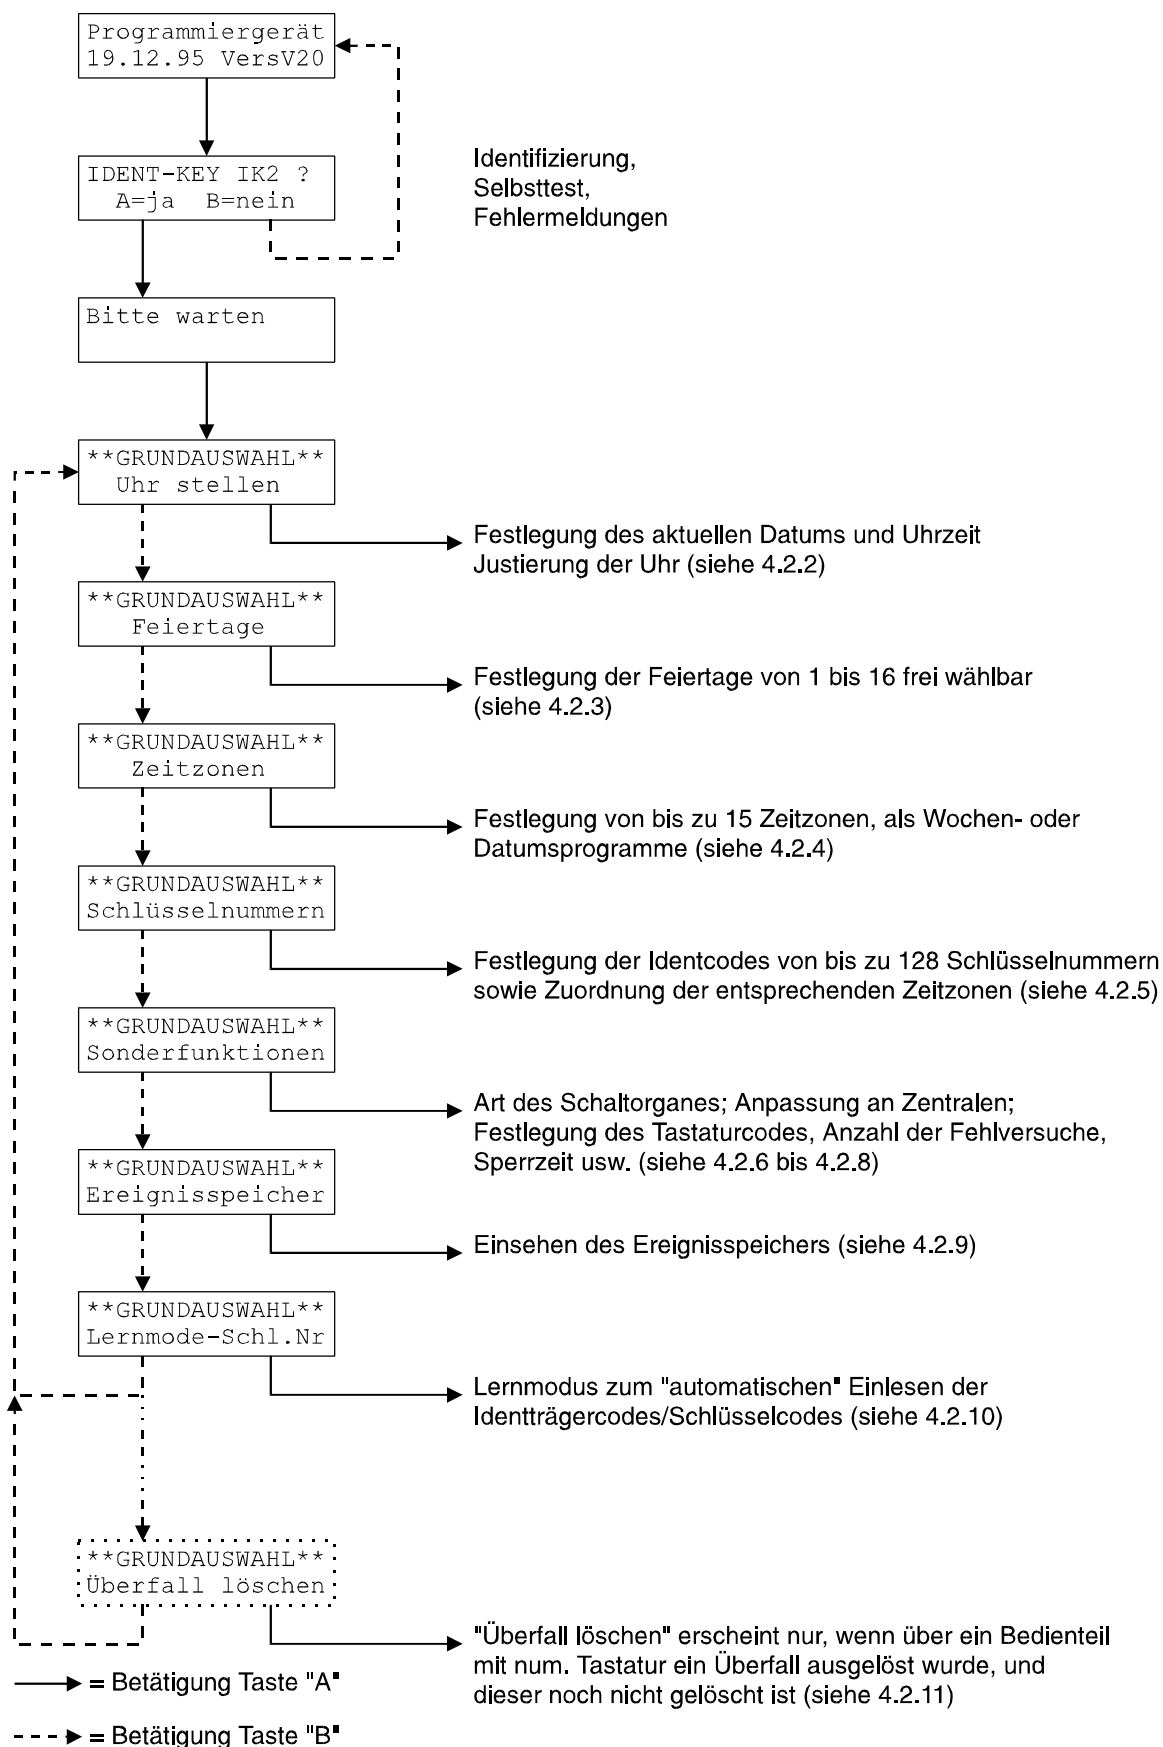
Programmiergerät
19.12.95 VersV20

IDENT-KEY IK2 ?
A=ja B=nein

Identifizierung,
Selbsttest,
Fehlermeldungen

Bitte warten

**GRUNDAUSWAHL**
Uhr stellen

Festlegung des aktuellen Datums und Uhrzeit
Justierung der Uhr (siehe 4.2.2)

**GRUNDAUSWAHL**
Feiertage

Festlegung der Feiertage von 1 bis 16 frei wählbar (siehe 4.2.3)

**GRUNDAUSWAHL**
Zeitzonen

Festlegung von bis zu 15 Zeitzonen, als Wochen- oder Datumsprogramme (siehe 4.2.4)

**GRUNDAUSWAHL**
Schlüsselnummern

Festlegung der Identcodes von bis zu 128 Schlüsselnummern sowie Zuordnung der entsprechenden Zeitzonen (siehe 4.2.5)

**GRUNDAUSWAHL**
Sonderfunktionen

Art des Schaltorganes; Anpassung an Zentralen;
Festlegung des Tastaturcodes, Anzahl der Fehlversuche, Sperrzeit usw. (siehe 4.2.6 bis 4.2.8)

**GRUNDAUSWAHL**
Ereignisspeicher

Einsehen des Ereignisspeichers (siehe 4.2.9)

**GRUNDAUSWAHL**
Lernmode-Schl.Nr

Lernmodus zum "automatischen" Einlesen der Identträgercodes/Schlüsselcodes (siehe 4.2.10)

**GRUNDAUSWAHL**
Überfall löschen

"Überfall löschen" erscheint nur, wenn über ein Bedienteil mit num. Tastatur ein Überfall ausgelöst wurde, und dieser noch nicht gelöscht ist (siehe 4.2.11)

= Betätigung Taste "A"

= Betätigung Taste "B"